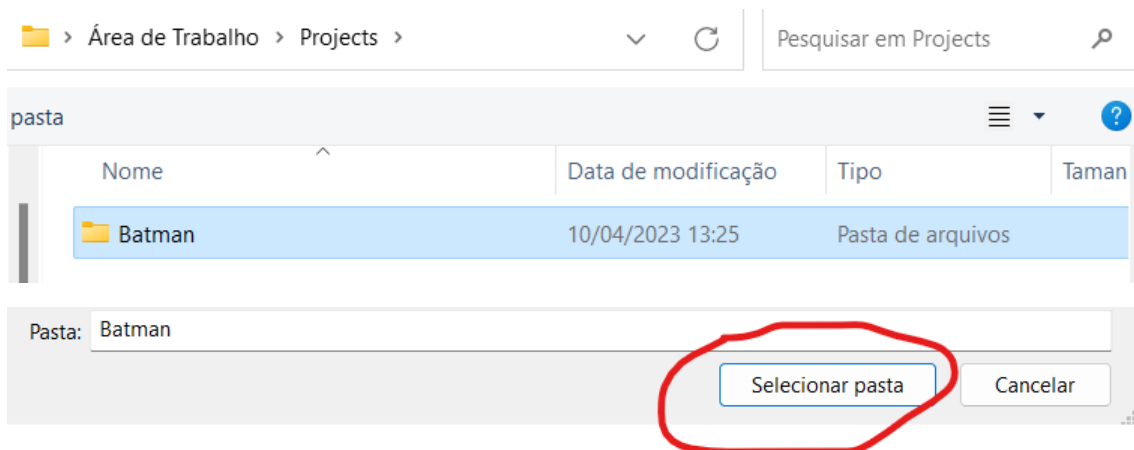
> Área de Trabalho > Projects >

Pesquisar em Projects

pasta

| Nome | Data de modificação | Tipo | Taman |
|---|---|---|---|
| Batman | 10/04/2023 13:25 | Pasta de arquivos | |

Pasta: Batman

Selecionar pasta

Cancelar